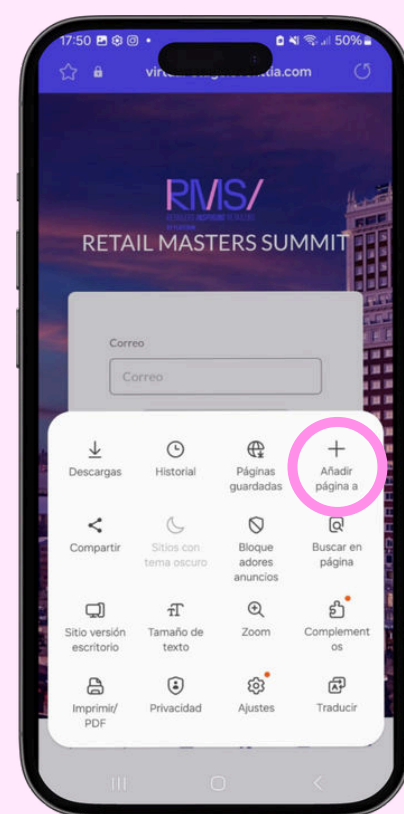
17:50 • 50%

virt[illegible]da.com

RMS/

RETAIL MASTERS SUMMIT

Correo

Correo

Descargas

Historial

Páginas guardadas

Añadir página a

Compartir

Sitios con tema oscuro

Bloqueadores anuncios

Buscar en página

Sitio versión escritorio

Tamaño de texto

Zoom

Complementos

Imprimir/ PDF

Privacidad

Ajustes

Traducir